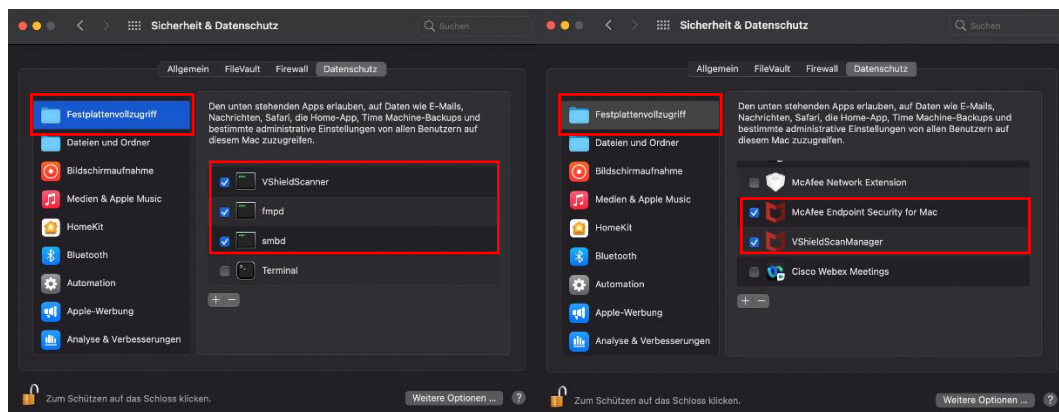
Sicherheit & Datenschutz

Suchen

Allgemein FileVault Firewall Datenschutz

Festplattenvollzugriff
Dateien und Ordner
Bildschirmaufnahme
Medien & Apple Music
HomeKit
Bluetooth
Automation
Apple-Werbung
Analyse & Verbesserungen

Den unten stehenden Apps erlauben, auf Daten wie E-Mails, Nachrichten, Safari, die Home-App, Time Machine-Backups und bestimmte administrative Einstellungen von allen Benutzern auf diesem Mac zuzugreifen.

VShieldScanner
fmpd
smbd
Terminal

+ −

Zum Schützen auf das Schloss klicken.

Weitere Optionen ...

?

Sicherheit & Datenschutz

Suchen

Allgemein FileVault Firewall Datenschutz

Festplattenvollzugriff
Dateien und Ordner
Bildschirmaufnahme
Medien & Apple Music
HomeKit
Bluetooth
Automation
Apple-Werbung
Analyse & Verbesserungen

Den unten stehenden Apps erlauben, auf Daten wie E-Mails, Nachrichten, Safari, die Home-App, Time Machine-Backups und bestimmte administrative Einstellungen von allen Benutzern auf diesem Mac zuzugreifen.

McAfee Network Extension
McAfee Endpoint Security for Mac
VShieldScanManager
Cisco Webex Meetings

+ −

Zum Schützen auf das Schloss klicken.

Weitere Optionen ...

?